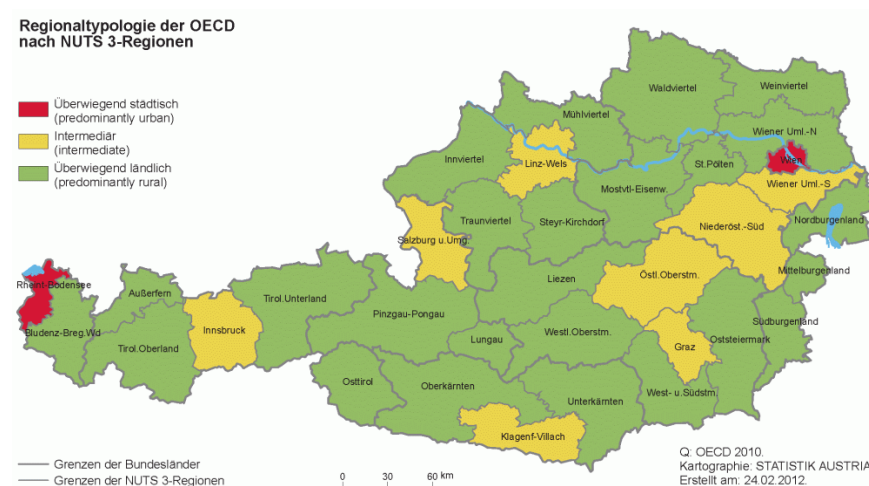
Regionaltypologie der OECD
nach NUTS 3-Regionen

Überwiegend städtisch
(predominantly urban)
Intermediär
(intermediate)
Überwiegend ländlich
(predominantly rural)

Waldviertel
Weinviertel
Mühlviertel
Wiener Uml.-N
Innviertel
Linz-Wels
St.Pölten
Wien
Mostvtl-Eisenw.
Wiener Uml.-S
Traunviertel
Steyr-Kirchdorf
Niederöst.-Süd
Nordburgenland
Salzburg u.Umg.
Liezen
Mittelburgenland
Östl.Oberstm.
Rheintal-Bodensee
Außerfern
Tirol.Unterland
Pinzgau-Pongau
Bludenz-Breg.Wd
Innsbruck
Tirol.Oberland
Lungau
Westl.Oberstm.
Südburgenland
Graz
Oststeiermark
Osttirol
Oberkärnten
Unterkärnten
West- u.Südstm.
Klagenf-Villach

Grenzen der Bundesländer
Grenzen der NUTS 3-Regionen
0 30 60 km
Q: OECD 2010.
Kartographie: STATISTIK AUSTRIA
Erstellt am: 24.02.2012.